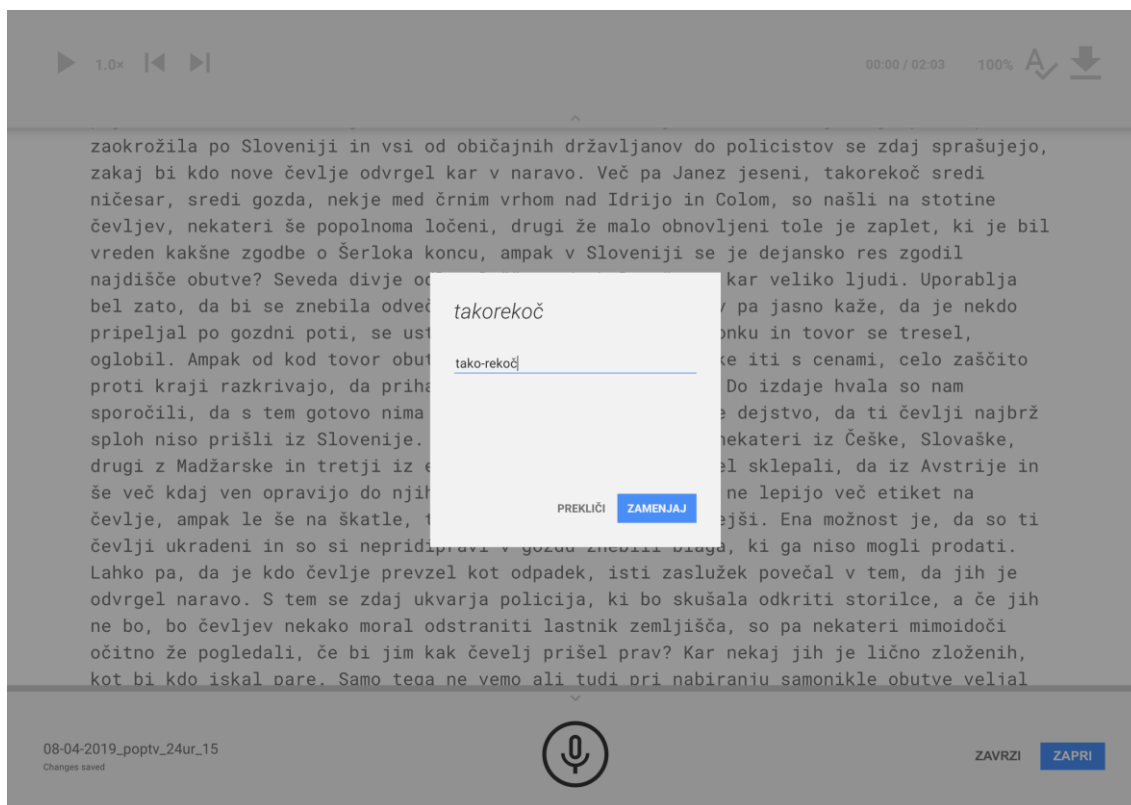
1.0×

00:00 / 02:03 100%

zaokrožila po Sloveniji in vsi od običajnih državljanov do policistov se zdaj sprašujejo, zakaj bi kdo nove čevlje odvrgel kar v naravo. Več pa Janez jeseni, takorekoč sredi ničesar, sredi gozda, nekje med črnim vrhom nad Idrijo in Colom, so našli na stotine čevljev, nekateri še popolnoma ločeni, drugi že malo obnovljeni tole je zaplet, ki je bil vreden kakšne zgodbe o Šerloka koncu, ampak v Sloveniji se je dejansko res zgodil najdišče obutve? Seveda divje od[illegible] kar veliko ljudi. Uporablja bel zato, da bi se znebila odveč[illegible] pa jasno kaže, da je nekdo pripeljal po gozdni poti, se ust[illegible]onku in tovor se tresel, oglobil. Ampak od kod tovor obut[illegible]ke iti s cenami, celo zaščito proti kraji razkrivajo, da priha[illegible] Do izdaje hvala so nam sporočili, da s tem gotovo nima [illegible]e dejstvo, da ti čevlji najbrž sploh niso prišli iz Slovenije. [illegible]nekateri iz Češke, Slovaške, drugi z Madžarske in tretji iz e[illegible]el sklepali, da iz Avstrije in še več kdaj ven opravijo do njih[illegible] ne lepijo več etiket na čevlje, ampak le še na škatle, t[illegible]ejši. Ena možnost je, da so ti čevlji ukradeni in so si nepridipravi v gozdu znebili blaga, ki ga niso mogli prodati. Lahko pa, da je kdo čevlje prevzel kot odpadek, isti zaslužek povečal v tem, da jih je odvrgel naravo. S tem se zdaj ukvarja policija, ki bo skušala odkriti storilce, a če jih ne bo, bo čevljev nekako moral odstraniti lastnik zemljišča, so pa nekateri mimoidoči očitno že pogledali, če bi jim kak čevelj prišel prav? Kar nekaj jih je lično zloženih, kot bi kdo iskal pare. Samo tega ne vemo ali tudi pri nabiranju samonikle obutve veljal

takorekoč

tako-rekoč

PREKLIČI ZAMENJAJ

08-04-2019_poptv_24ur_15
Changes saved

ZAVRZI ZAPRI